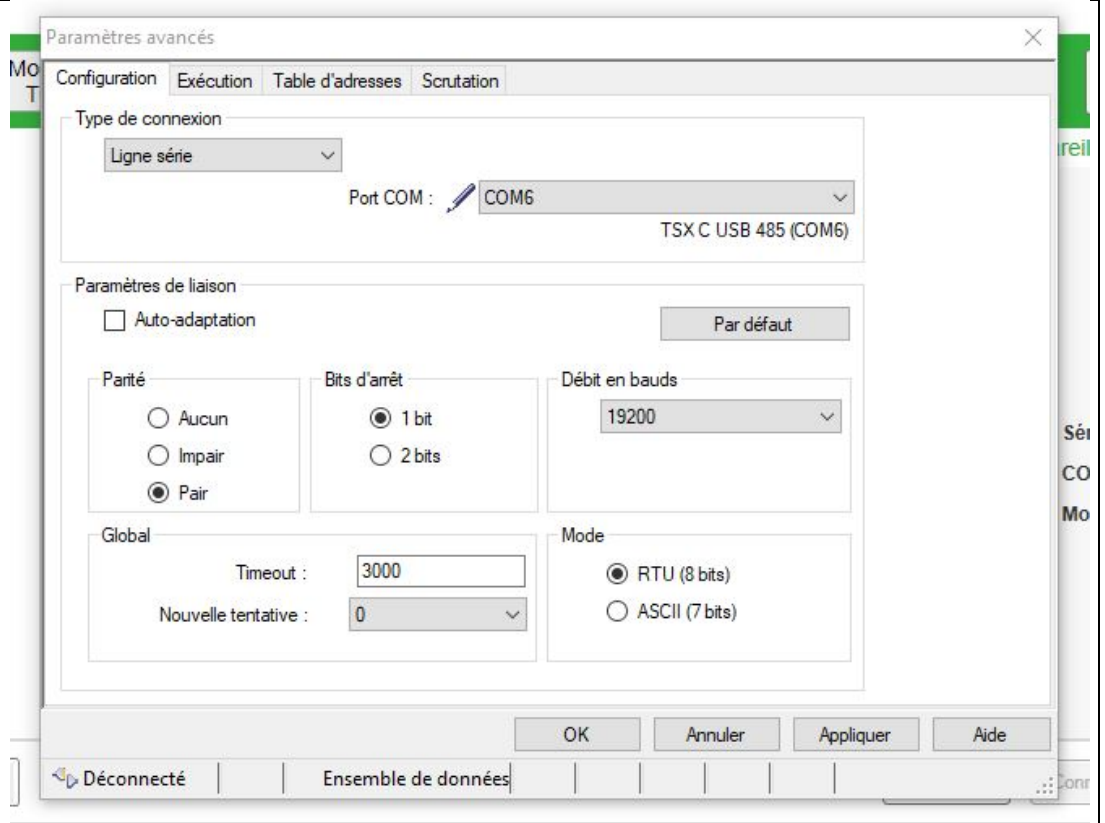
Mo
T

Paramètres avancés

Configuration | Exécution | Table d'adresses | Scrutation

Type de connexion

Ligne série

Port COM : COM6

TSX C USB 485 (COM6)

Paramètres de liaison

Auto-adaptation

Par défaut

Parité

Aucun

Impair

Pair

Bits d'arrêt

1 bit

2 bits

Débit en bauds

19200

Global

Timeout : 3000

Nouvelle tentative : 0

Mode

RTU (8 bits)

ASCII (7 bits)

OK | Annuler | Appliquer | Aide

reil

Sé
CO
Mo

Déconnecté | Ensemble de données

Conr